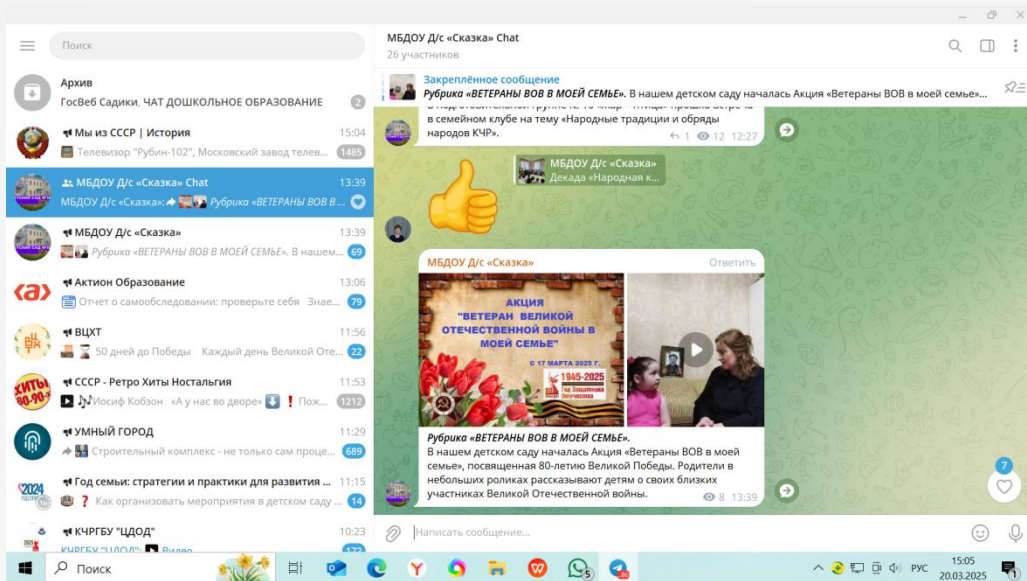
Поиск

Архив
ГосВеб Садики, ЧАТ ДОШКОЛЬНОЕ ОБРАЗОВАНИЕ 2

Мы из СССР | История 15:04
Телевизор «Рубин-102», Московский завод телев... 1485

МБДОУ Д/с «Сказка» Chat 13:39
МБДОУ Д/с «Сказка»: Рубрика «ВЕТЕРАНЫ ВОВ В...

МБДОУ Д/с «Сказка» 13:39
Рубрика «ВЕТЕРАНЫ ВОВ В МОЕЙ СЕМЬЕ». В нашем... 69

Актион Образование 13:06
Отчет о самообследовании: проверьте себя Знае... 79

ВЦХТ 11:56
50 дней до Победы Каждый день Великой Оте... 22

СССР - Ретро Хиты Ностальгия 11:53
Иосиф Кобзон «А у нас во дворе» ❗ Пож... 1212

УМНЫЙ ГОРОД 11:29
Строительный комплекс - не только сам проце... 689

Год семьи: стратегии и практики для развития ... 11:15
❓ Как организовать мероприятия в детском саду ... 14

КЧРГБУ "ЦДОД" 10:23
КЧРГБУ "ЦДОД": Видео 172

МБДОУ Д/с «Сказка» Chat
26 участников

Закреплённое сообщение
Рубрика «ВЕТЕРАНЫ ВОВ В МОЕЙ СЕМЬЕ». В нашем детском саду началась Акция «Ветераны ВОВ в моей семье»...

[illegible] в семейном клубе на тему «Народные традиции и обряды народов КЧР».
1 12 12:27

МБДОУ Д/с «Сказка»
Декада «Народная к...

МБДОУ Д/с «Сказка» Ответить

АКЦИЯ "ВЕТЕРАН ВЕЛИКОЙ ОТЕЧЕСТВЕННОЙ ВОЙНЫ В МОЕЙ СЕМЬЕ"
С 17 МАРТА 2025 Г.
1945-2025
Год Защитника Отечества

Рубрика «ВЕТЕРАНЫ ВОВ В МОЕЙ СЕМЬЕ».
В нашем детском саду началась Акция «Ветераны ВОВ в моей семье», посвященная 80-летию Великой Победы. Родители в небольших роликах рассказывают детям о своих близких участниках Великой Отечественной войны.
8 13:39

7

Написать сообщение...

Поиск
РУС 15:05 20.03.2025